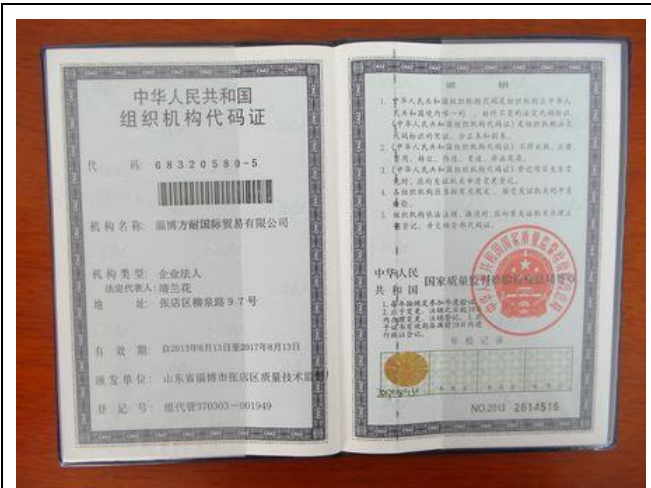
中华人民共和国
组织机构代码证

代 码：68320589-5

机构名称：淄博方耐国际贸易有限公司

机构类型：企业法人
法定代表人：靖兰花
地 址：张店区柳泉路97号

有 效 期：自2013年8月13日至2017年8月13日

颁发单位：山东省淄博市张店区质量技术监督局

登 记 号：组代管370303-001949

说 明

1. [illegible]
2. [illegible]
3. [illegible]
4. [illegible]
5. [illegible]

中华人民
共 和 国
国家质量监督检验检疫总局

年 检 记 录

NO.2013 2614516